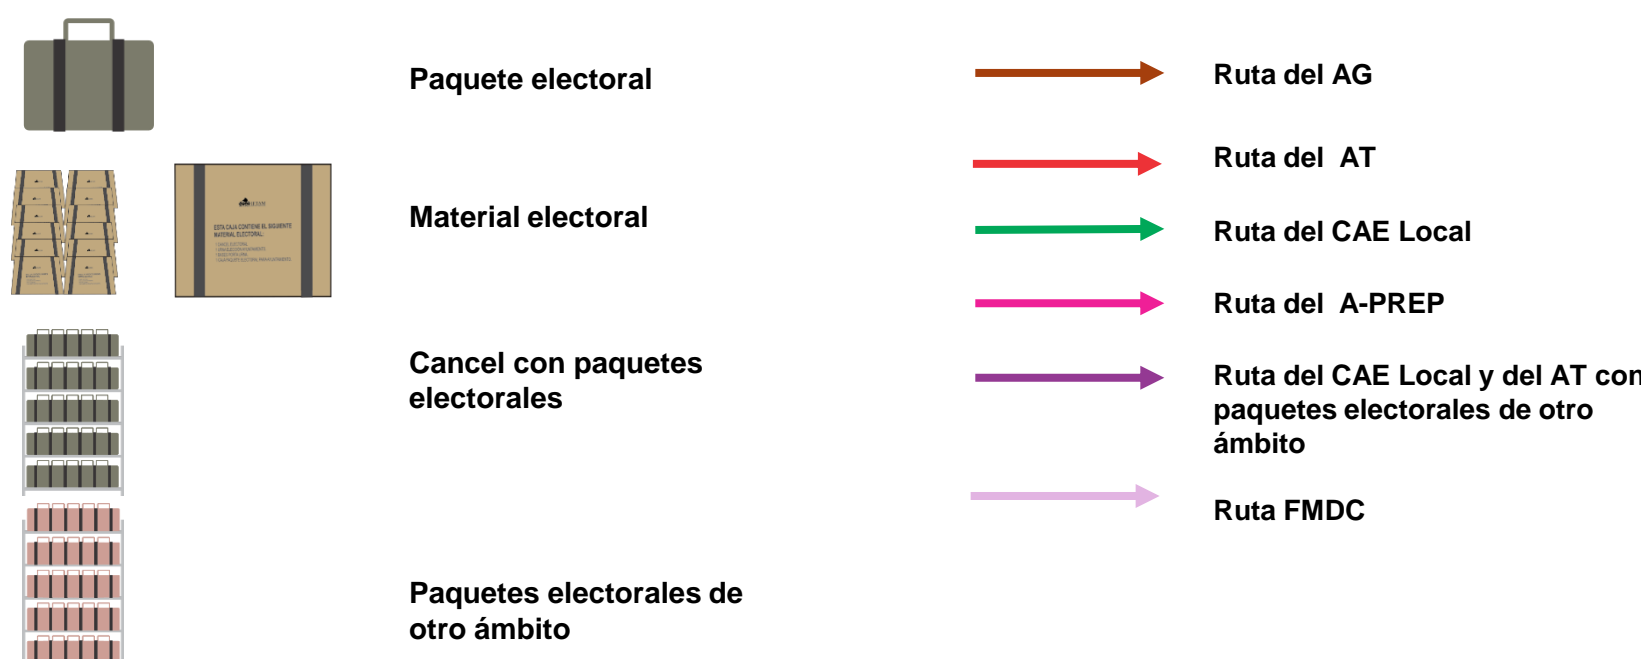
Paquete electoral

Material electoral

Cancel con paquetes electorales

Paquetes electorales de otro ámbito

Ruta del AG

Ruta del AT

Ruta del CAE Local

Ruta del A-PREP

Ruta del CAE Local y del AT con paquetes electorales de otro ámbito

Ruta FMDC